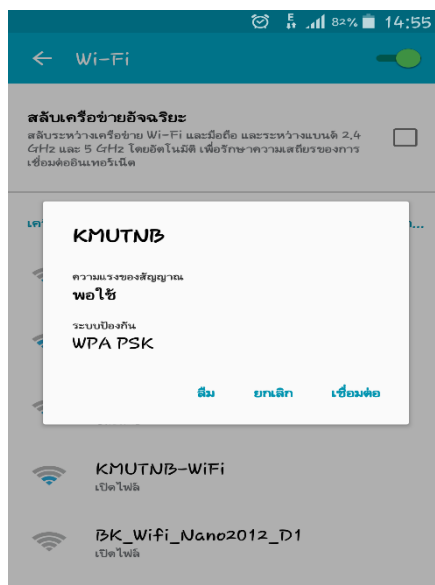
82% 14:55

Wi-Fi

สลับเครือข่ายอัจฉริยะ
สลับระหว่างเครือข่าย Wi-Fi และมือถือ และระหว่างแบนด์ 2.4 GHz และ 5 GHz โดยอัตโนมัติ เพื่อรักษาความเสถียรของการเชื่อมต่ออินเทอร์เน็ต

เค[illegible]

KMUTNB

ความแรงของสัญญาณ
พอใช้

ระบบป้องกัน
WPA PSK

ลืม
ยกเลิก
เชื่อมต่อ

KMUTNB-WiFi
เปิดไฟล์

BK_Wifi_Nano2012_D1
เปิดไฟล์